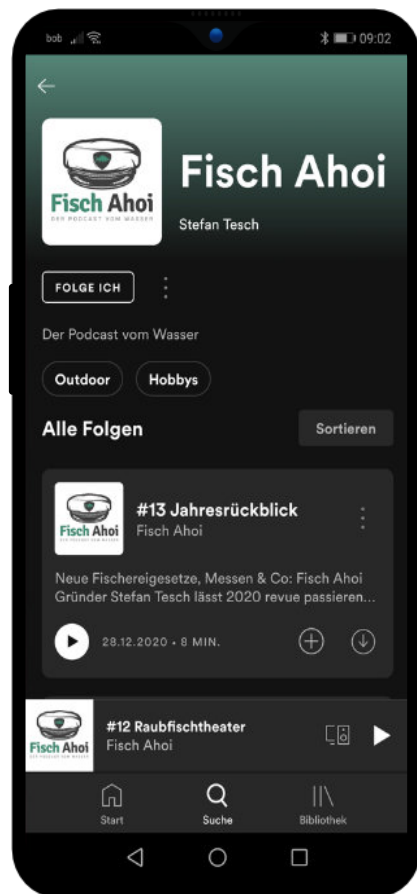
bob 09:02

Fisch Ahoi
DER PODCAST VOM WASSER

Fisch Ahoi

Stefan Tesch

FOLGE ICH

Der Podcast vom Wasser

Outdoor

Hobbys

Alle Folgen

Sortieren

Fisch Ahoi
DER PODCAST VOM WASSER

#13 Jahresrückblick
Fisch Ahoi

Neue Fischereigesetze, Messen & Co: Fisch Ahoi Gründer Stefan Tesch lässt 2020 revue passieren...

28.12.2020 • 8 MIN.

Fisch Ahoi
DER PODCAST VOM WASSER

#12 Raubfischtheater
Fisch Ahoi

Start

Suche

Bibliothek